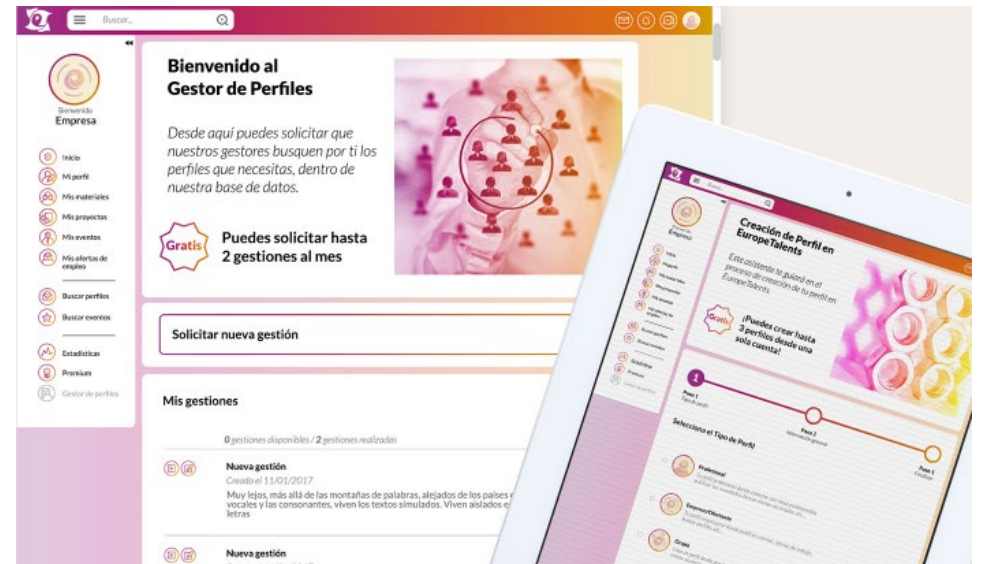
Buscar...

Bienvenido
Empresa

Inicio
Mi perfil
Mis materiales
Mis proyectos
Mis eventos
Mis ofertas de empleo
Buscar perfiles
Buscar eventos
Estadísticas
Premium
Gestor de perfiles

Bienvenido al Gestor de Perfiles

Desde aquí puedes solicitar que nuestros gestores busquen por ti los perfiles que necesitas, dentro de nuestra base de datos.

Gratis

Puedes solicitar hasta 2 gestiones al mes

Solicitar nueva gestión

Mis gestiones

0 gestiones disponibles / 2 gestiones realizadas

Nueva gestión
Creado el 11/01/2017
Muy lejos, más allá de las montañas de palabras, alejados de los países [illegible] vocales y las consonantes, viven los textos simulados. Viven aislados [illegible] letras

Nueva gestión

Creación de Perfil en EuropeTalents

Este asistente te guiará en el proceso de creación de tu perfil en EuropeTalents.

Gratis

¡Puedes crear hasta 3 perfiles desde una sola cuenta!

1
Paso 1
Paso 2
Paso 3

Selecciona el Tipo de Perfil

Profesional
Empresa/Oferente
Grupo